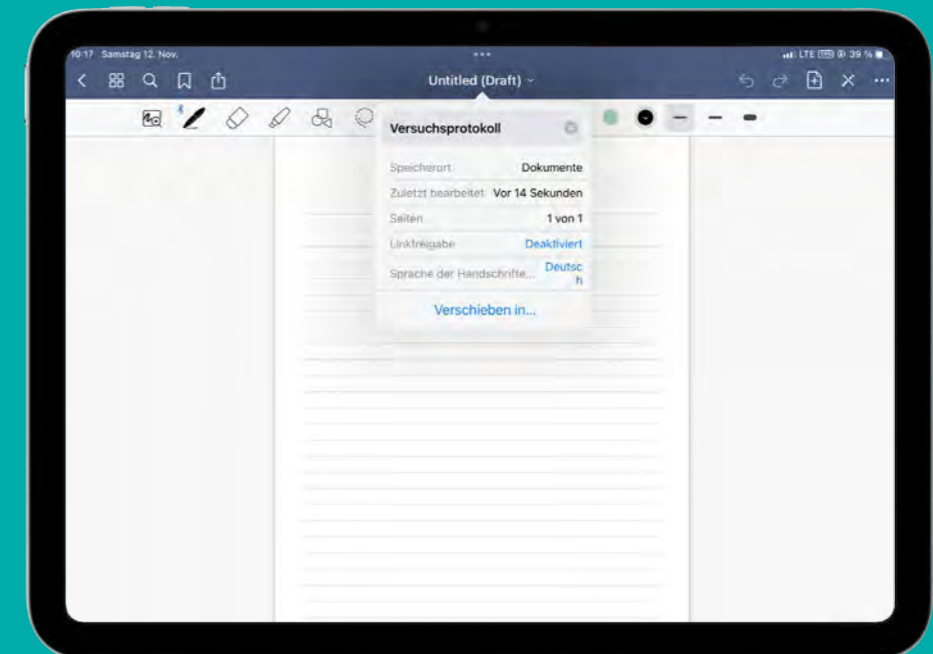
10:17 Samstag 12. Nov.

LTE 39 %

Untitled (Draft)

Versuchsprotokoll

Speicherort Dokumente

Zuletzt bearbeitet Vor 14 Sekunden

Seiten 1 von 1

Linkfreigabe Deaktiviert

Sprache der Handschrifte... Deutsch

Verschieben in...